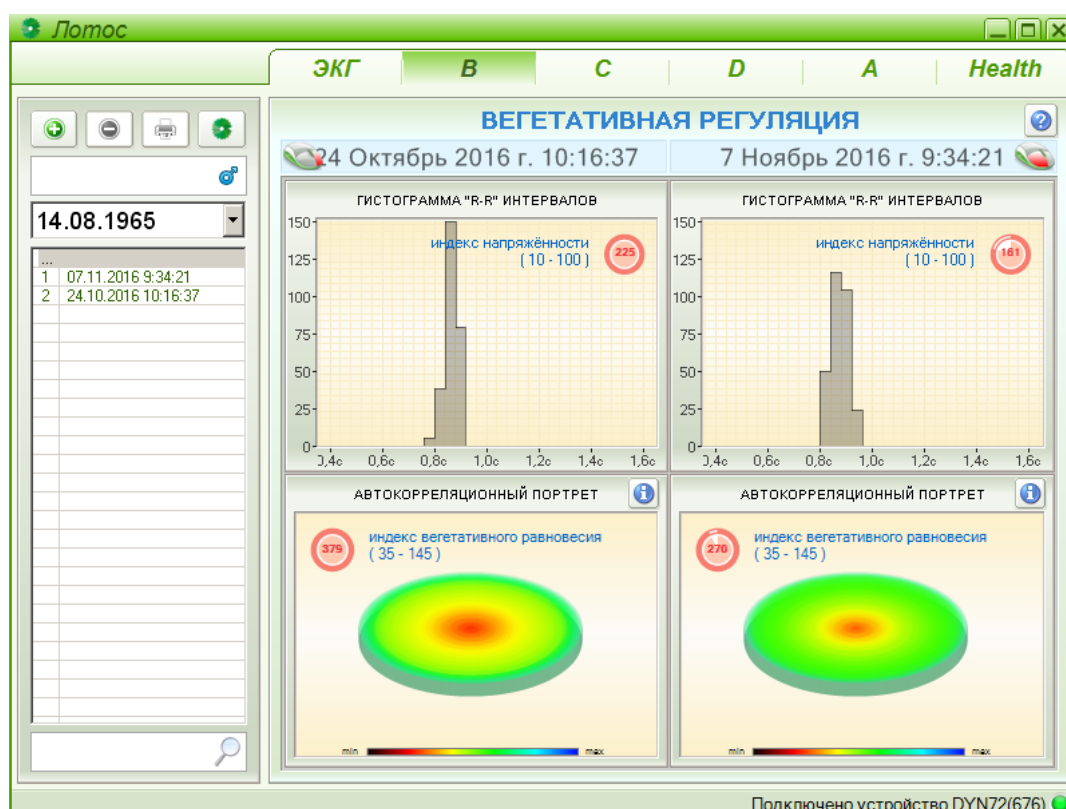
Лотос

ЭКГ | B | C | D | A | Health

14.08.1965

...
1 07.11.2016 9:34:21
2 24.10.2016 10:16:37

ВЕГЕТАТИВНАЯ РЕГУЛЯЦИЯ

24 Октябрь 2016 г. 10:16:37

7 Ноябрь 2016 г. 9:34:21

ГИСТОГРАММА "R-R" ИНТЕРВАЛОВ

индекс напряжённости ( 10 - 100 )

225

150
125
100
75
50
25
0

0,4с 0,6с 0,8с 1,0с 1,2с 1,4с 1,6с

ГИСТОГРАММА "R-R" ИНТЕРВАЛОВ

индекс напряжённости ( 10 - 100 )

161

150
125
100
75
50
25
0

0,4с 0,6с 0,8с 1,0с 1,2с 1,4с 1,6с

АВТОКОРРЕЛЯЦИОННЫЙ ПОРТРЕТ

379

индекс вегетативного равновесия ( 35 - 145 )

min max

АВТОКОРРЕЛЯЦИОННЫЙ ПОРТРЕТ

270

индекс вегетативного равновесия ( 35 - 145 )

min max

Подключено устройство DYN72(676)